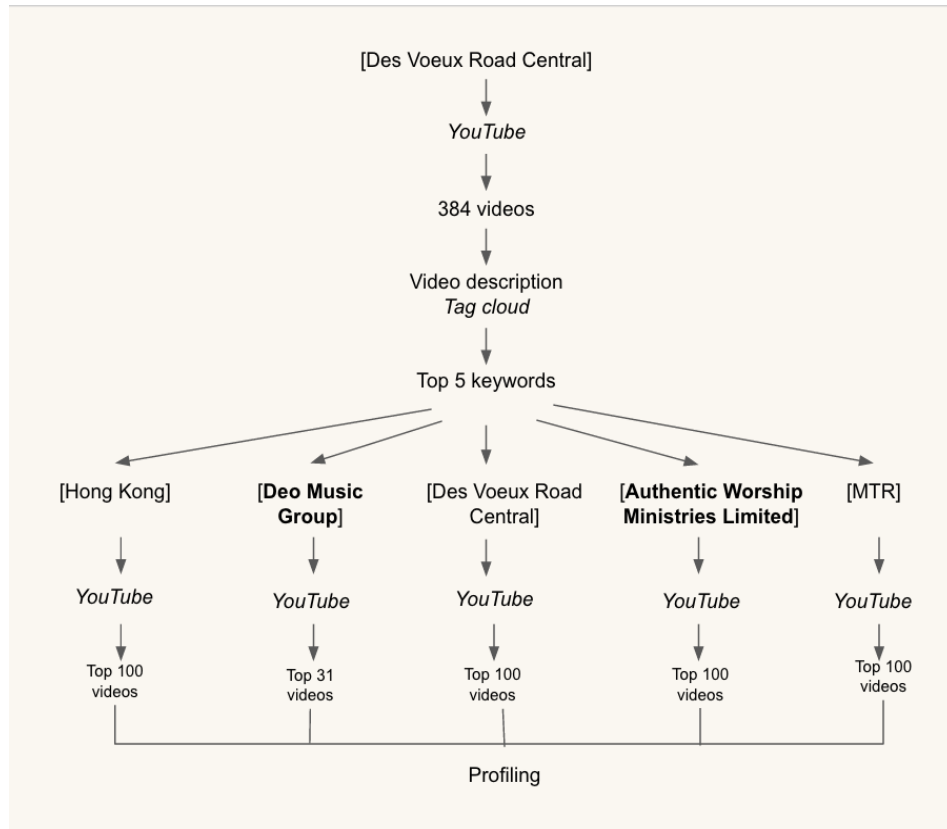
[Des Voeux Road Central]

*YouTube*

384 videos

Video description
*Tag cloud*

Top 5 keywords

[Hong Kong]

*YouTube*

Top 100 videos

[**Deo Music Group**]

*YouTube*

Top 31 videos

[Des Voeux Road Central]

*YouTube*

Top 100 videos

[**Authentic Worship Ministries Limited**]

*YouTube*

Top 100 videos

[MTR]

*YouTube*

Top 100 videos

Profiling